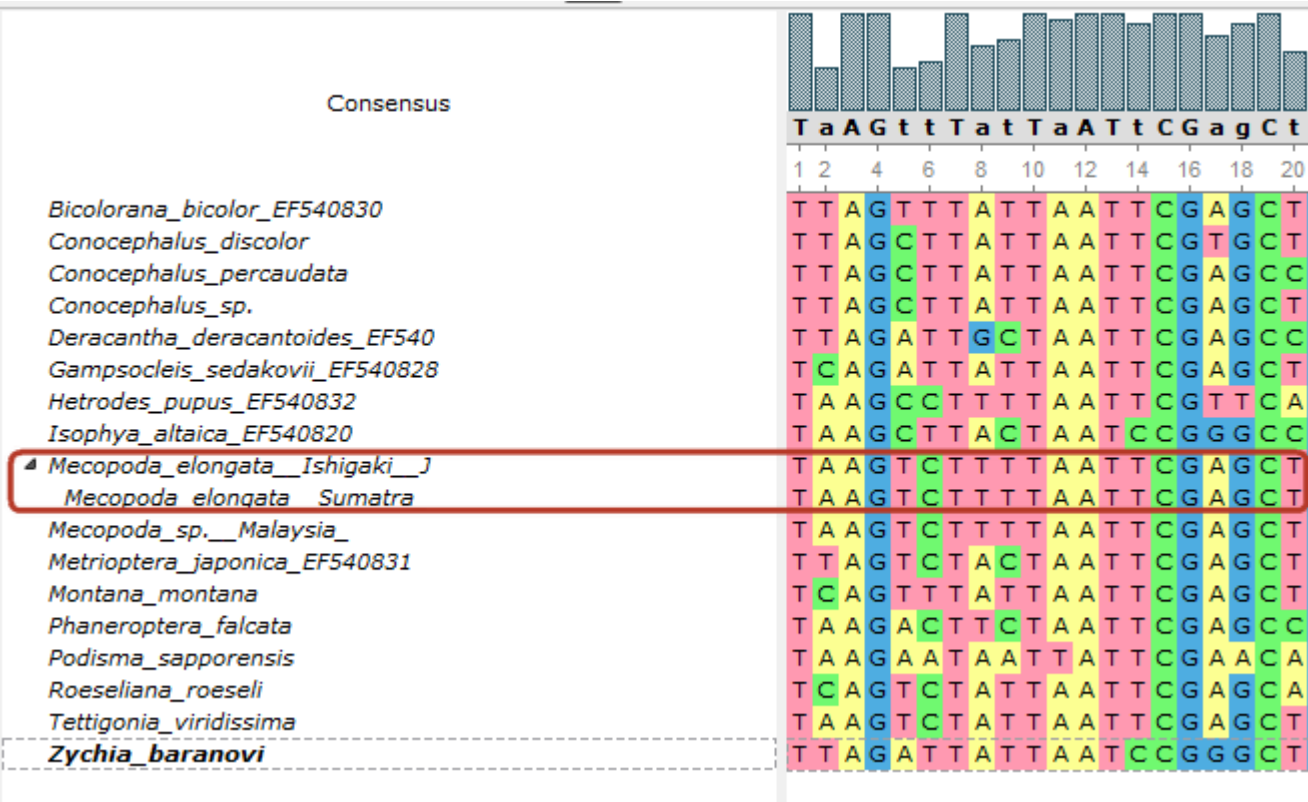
Consensus

T a A G t t T a t T a A T t C G a g C t

1 2 4 6 8 10 12 14 16 18 20

| | |
|---|---|
| Bicolorana_bicolor_EF540830 | T T A G T T T A T T A A T T C G A G C T |
| Conocephalus_discolor | T T A G C T T A T T A A T T C G T G C T |
| Conocephalus_percaudata | T T A G C T T A T T A A T T C G A G C C |
| Conocephalus_sp. | T T A G C T T A T T A A T T C G A G C T |
| Deracantha_deracantoides_EF540 | T T A G A T T G C T A A T T C G A G C C |
| Gampsocleis_sedakovii_EF540828 | T C A G A T T A T T A A T T C G A G C T |
| Hetrodes_pupus_EF540832 | T A A G C C T T T T A A T T C G T T C A |
| Isophya_altaica_EF540820 | T A A G C T T A C T A A T C C G G G C C |
| Mecopoda_elongata__Ishigaki__J | T A A G T C T T T T A A T T C G A G C T |
| Mecopoda_elongata__Sumatra | T A A G T C T T T T A A T T C G A G C T |
| Mecopoda_sp.__Malaysia_ | T A A G T C T T T T A A T T C G A G C T |
| Metrioptera_japonica_EF540831 | T T A G T C T A C T A A T T C G A G C T |
| Montana_montana | T C A G T T T A T T A A T T C G A G C T |
| Phaneroptera_falcata | T A A G A C T T C T A A T T C G A G C C |
| Podisma_sapporensis | T A A G A A T A A T T A T T C G A A C A |
| Roeseliana_roeseli | T C A G T C T A T T A A T T C G A G C A |
| Tettigonia_viridissima | T A A G T C T A T T A A T T C G A G C T |
| Zychia_baranovi | T T A G A T T A T T A A T C C G G G C T |